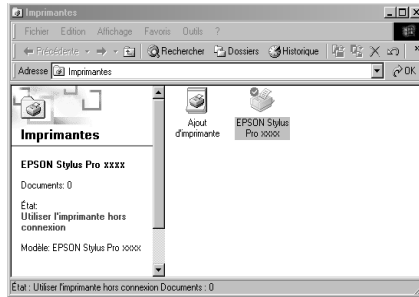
Imprimantes

Fichier Edition Affichage Favoris Outils ?

Précédente Rechercher Dossiers Historique

Adresse Imprimantes

OK

Imprimantes

EPSON Stylus Pro xxxx

Documents: 0

État:
Utiliser l'imprimante hors connexion

Modèle: EPSON Stylus Pro xxxx

Ajout d'imprimante

EPSON Stylus Pro xxxx

État : Utiliser l'imprimante hors connexion Documents : 0